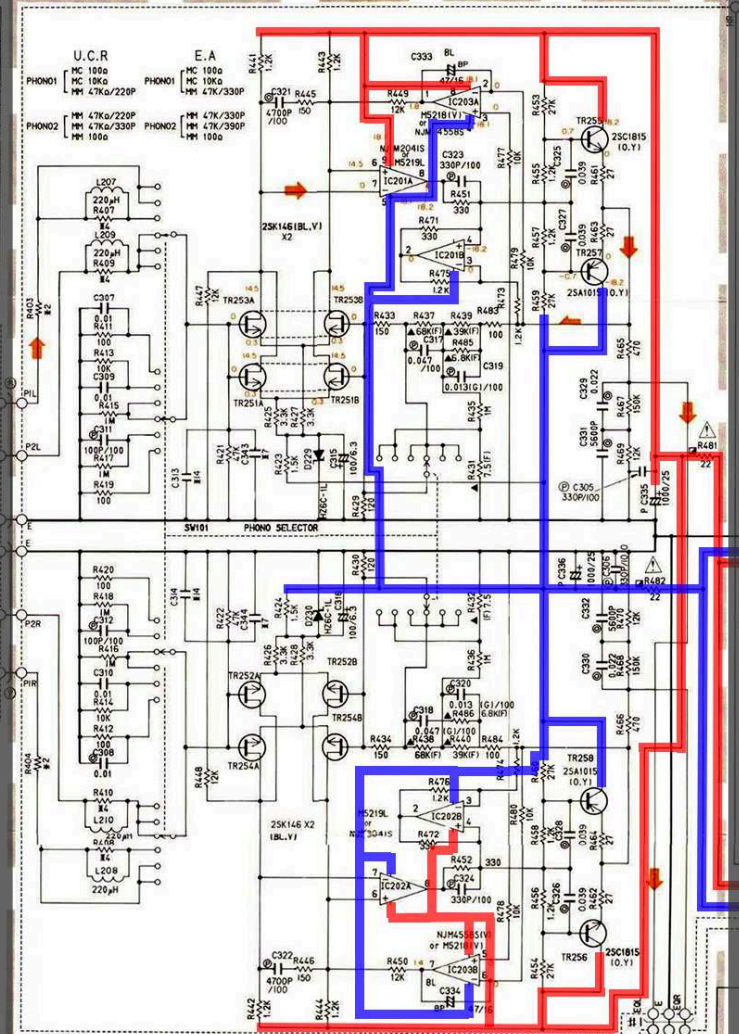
U.C.R
PHONO1 MC 100Ω
MC 10KΩ
MM 47KΩ/220P
PHONO2 MM 47KΩ/220P
MM 47KΩ/330P
MM 100Ω

E.A
PHONO1 MC 100Ω
MC 10KΩ
MM 47K/330P
PHONO2 MM 47K/330P
MM 47K/390P
MM 100Ω

R441 1.2K
R443 1.2K
C333 BP 47/16
C321 4700P /100
R445 150
R449 12K
IC203A
M5218(V) or NJM4558S
R453 27K
TR255
2SC1815 (O.Y)
NJM2041S or M5219L
IC201A
C323 330P/100
R451 330
R477 10K
R455 12K
C325 0.039
R461 27
R471 330
IC201B
R479 10K
R457 12K
C327 0.039
R463 27
TR257
2SA1015 (O,Y)
2SK146(BL,V) X2
R475 1.2K
R473
R483
L207 220µH R407
L209 220µH R409
R403
C307 0.01
R411 100
R413 10K
C309 0.01
R415 1M
C311 100P/100
R417
R419 100
P1L
P2L
R447 12K
TR253A
TR253B
R433 150
R437 68K(F)
R439 39K(F)
C317 0.047 /100
R485 6.8K(F)
C319 0.013(G)/100
R459 27K
R465 470
TR251A
TR251B
R425 3.3K
R427 3.3K
R435 1M
C329 0.022
R467 150K
C331 5600P
R469 12K
R421 1K
C343
C313
R423 1.5K
D229
C315 100/6.3
HZ6C-1L
R429 120
R431 7.5(F)
C305 330P/100
C335 1000/25
R481 22
SW101 PHONO SELECTOR
E
E
R430 120
C336 1000/25
R482 22
R420 100
R418 1M
C312 100P/100
R416
C310 0.01
R414 10K
R412 100
C308 0.01
C314
R422 1K
C344
R424 1.5K
D230 HZ6C-1L
C316 100/6.3
R432 (F)7.5
C332 5600P
R470 12K
P2R
P1R
R426 3.3K
R428 3.3K
TR252A
TR252B
R436 1M
C330 0.022
R468 150K
C320 0.013 (G)/100
R486 6.8K(F)
TR254A
TR254B
C318 0.047 /100
R438 68K(F)
R440 39K(F)
R484 100
R466 470
R448 12K
R434 150
R474 1.2K
R460 27K
TR258 2SA1015 (O.Y)
R404
R410
L210 220µH
R408
L208 220µH
2SK146 X2 (BL,V)
M5219L or NJM2041S
R476 1.2K
IC202B
R472 330
R480 10K
R458 12K
C328 0.039
R464 27
IC202A
R452 330
C324 330P/100
R478 10K
R456 12K
C326 0.039
R462 27
NJM4558S(V) or M5218(V)
IC203B
TR256
2SC1815 (O.Y)
C322 4700P /100
R446 150
R450 12K
BL
C334 47/16 BP
R442 1.2K
R444 1.2K
R454 27K